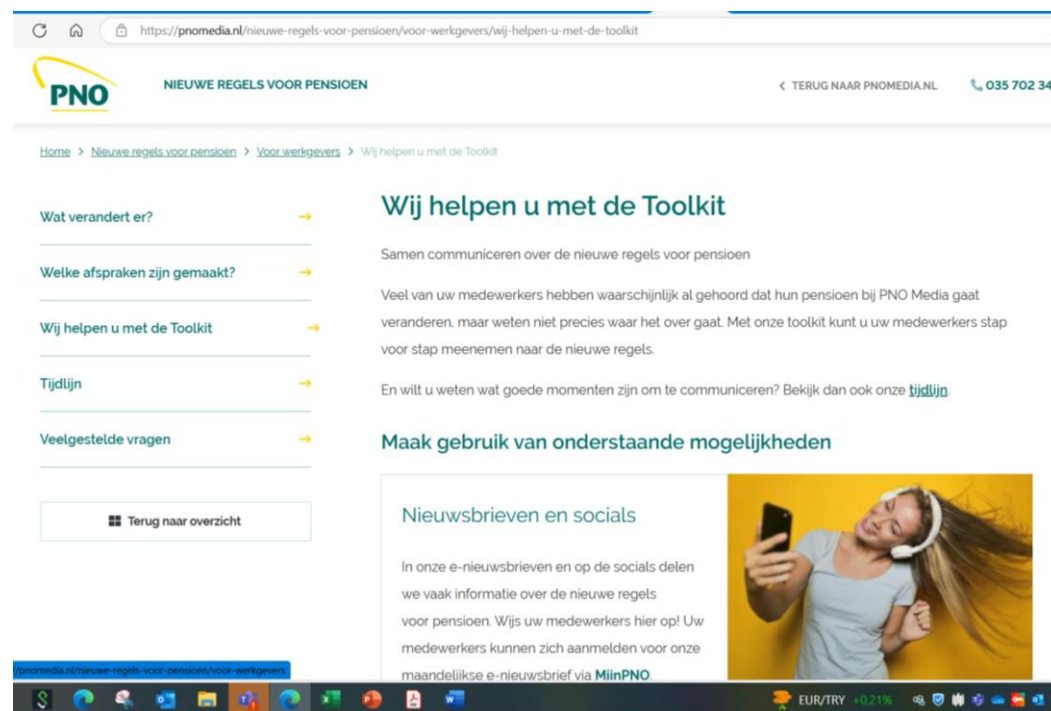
https://pnomedia.nl/nieuwe-regels-voor-pensioen/voor-werkgevers/wij-helpen-u-met-de-toolkit

PNO

NIEUWE REGELS VOOR PENSIOEN

< TERUG NAAR PNOMEDIA.NL

035 702 34

Home > Nieuwe regels voor pensioen > Voor werkgevers > Wij helpen u met de Toolkit

Wat verandert er? →

Welke afspraken zijn gemaakt? →

Wij helpen u met de Toolkit →

Tijdlijn →

Veelgestelde vragen →

Terug naar overzicht

Wij helpen u met de Toolkit

Samen communiceren over de nieuwe regels voor pensioen

Veel van uw medewerkers hebben waarschijnlijk al gehoord dat hun pensioen bij PNO Media gaat veranderen, maar weten niet precies waar het over gaat. Met onze toolkit kunt u uw medewerkers stap voor stap meenemen naar de nieuwe regels.

En wilt u weten wat goede momenten zijn om te communiceren? Bekijk dan ook onze tijdlijn.

Maak gebruik van onderstaande mogelijkheden

Nieuwsbrieven en socials

In onze e-nieuwsbrieven en op de socials delen we vaak informatie over de nieuwe regels voor pensioen. Wijs uw medewerkers hier op! Uw medewerkers kunnen zich aanmelden voor onze maandelijkse e-nieuwsbrief via MijnPNO.

/pnomedia.nl/nieuwe-regels-voor-pensioen/voor-werkgevers

EUR/TRY +0,21%